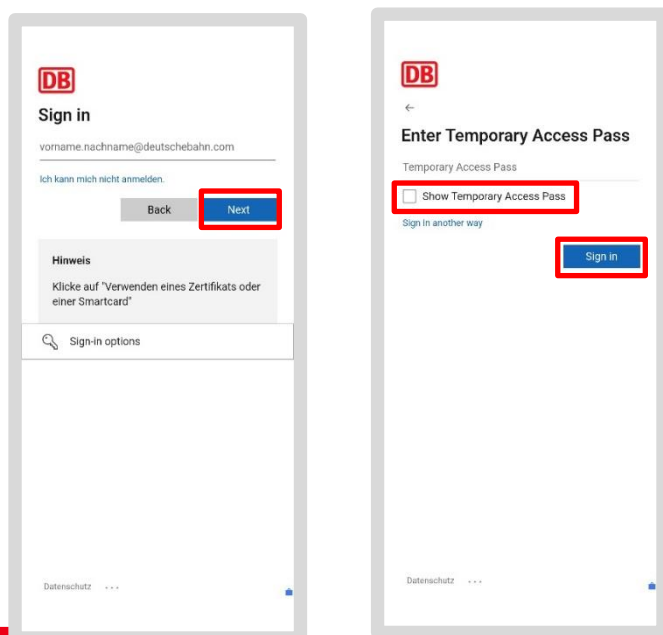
DB

Sign in

vorname.nachname@deutschebahn.com

Ich kann mich nicht anmelden.

Back Next

Hinweis

Klicke auf "Verwenden eines Zertifikats oder einer Smartcard"

Sign-in options

Datenschutz ...

DB

←

Enter Temporary Access Pass

Temporary Access Pass

Show Temporary Access Pass

Sign in another way

Sign in

Datenschutz ...